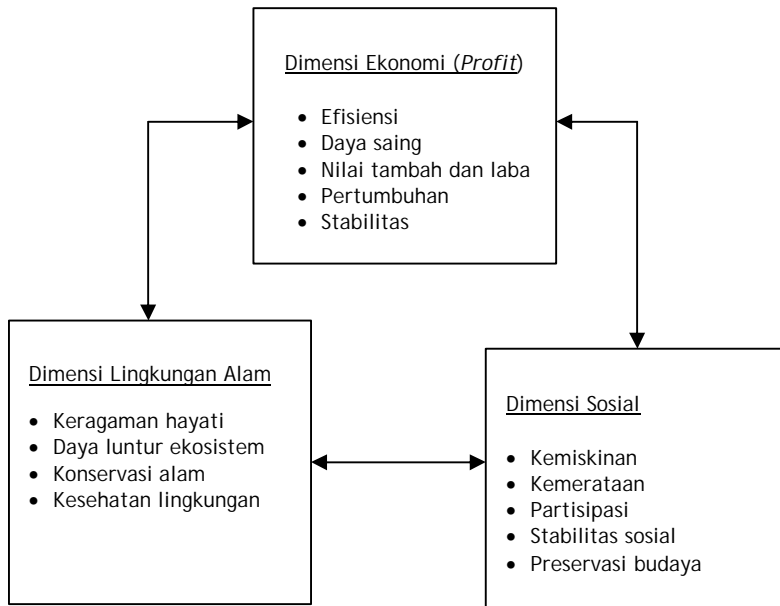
Dimensi Ekonomi (*Profit*)

- Efisiensi
- Daya saing
- Nilai tambah dan laba
- Pertumbuhan
- Stabilitas

Dimensi Lingkungan Alam

- Keragaman hayati
- Daya luntur ekosistem
- Konservasi alam
- Kesehatan lingkungan

Dimensi Sosial

- Kemiskinan
- Kemerataan
- Partisipasi
- Stabilitas sosial
- Preservasi budaya